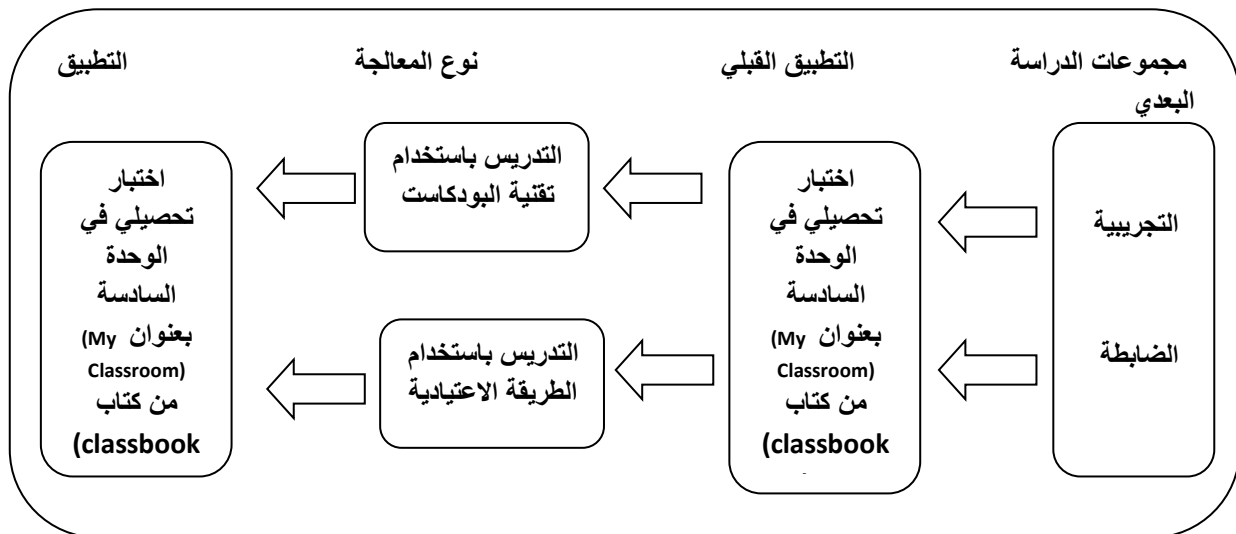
مجموعات الدراسة التطبيق القبلي نوع المعالجة التطبيق البعدي

التجريبية

الضابطة

اختبار تحصيلي في الوحدة السادسة بعنوان (My Classroom) من كتاب (classbook

التدريس باستخدام تقنية البودكاست

التدريس باستخدام الطريقة الاعتيادية

اختبار تحصيلي في الوحدة السادسة بعنوان (My Classroom) من كتاب (classbook